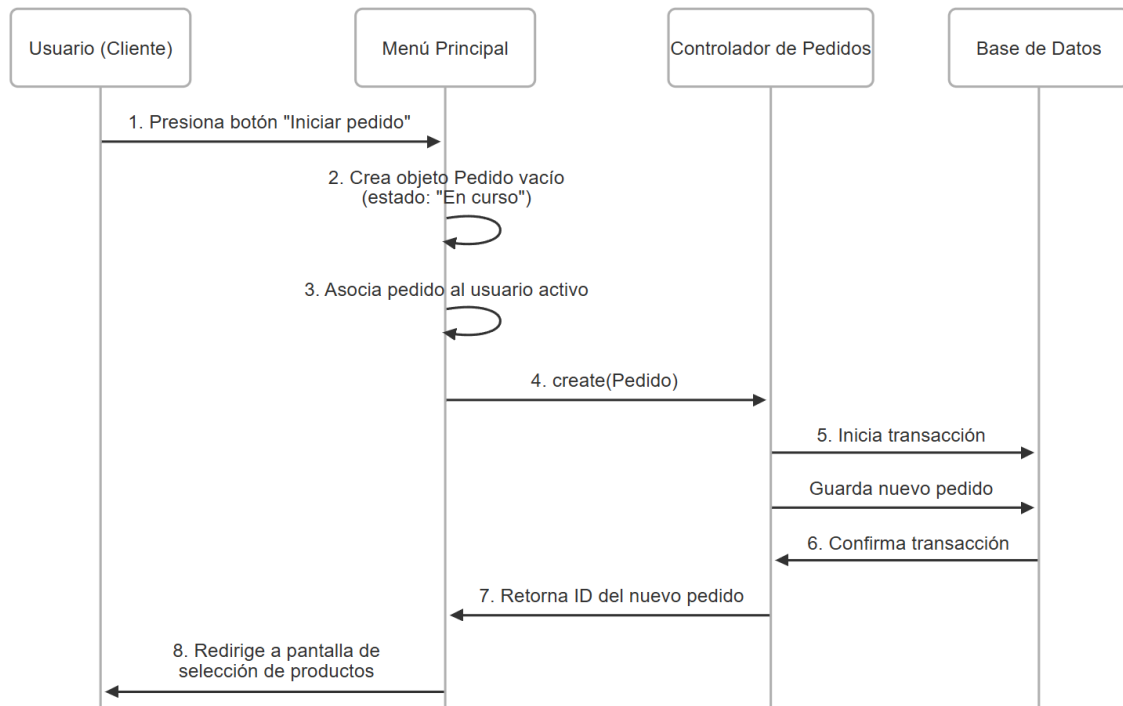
Usuario (Cliente)

Menú Principal

Controlador de Pedidos

Base de Datos

1. Presiona botón "Iniciar pedido"

2. Crea objeto Pedido vacío (estado: "En curso")

3. Asocia pedido al usuario activo

4. create(Pedido)

5. Inicia transacción

Guarda nuevo pedido

6. Confirma transacción

7. Retorna ID del nuevo pedido

8. Redirige a pantalla de selección de productos